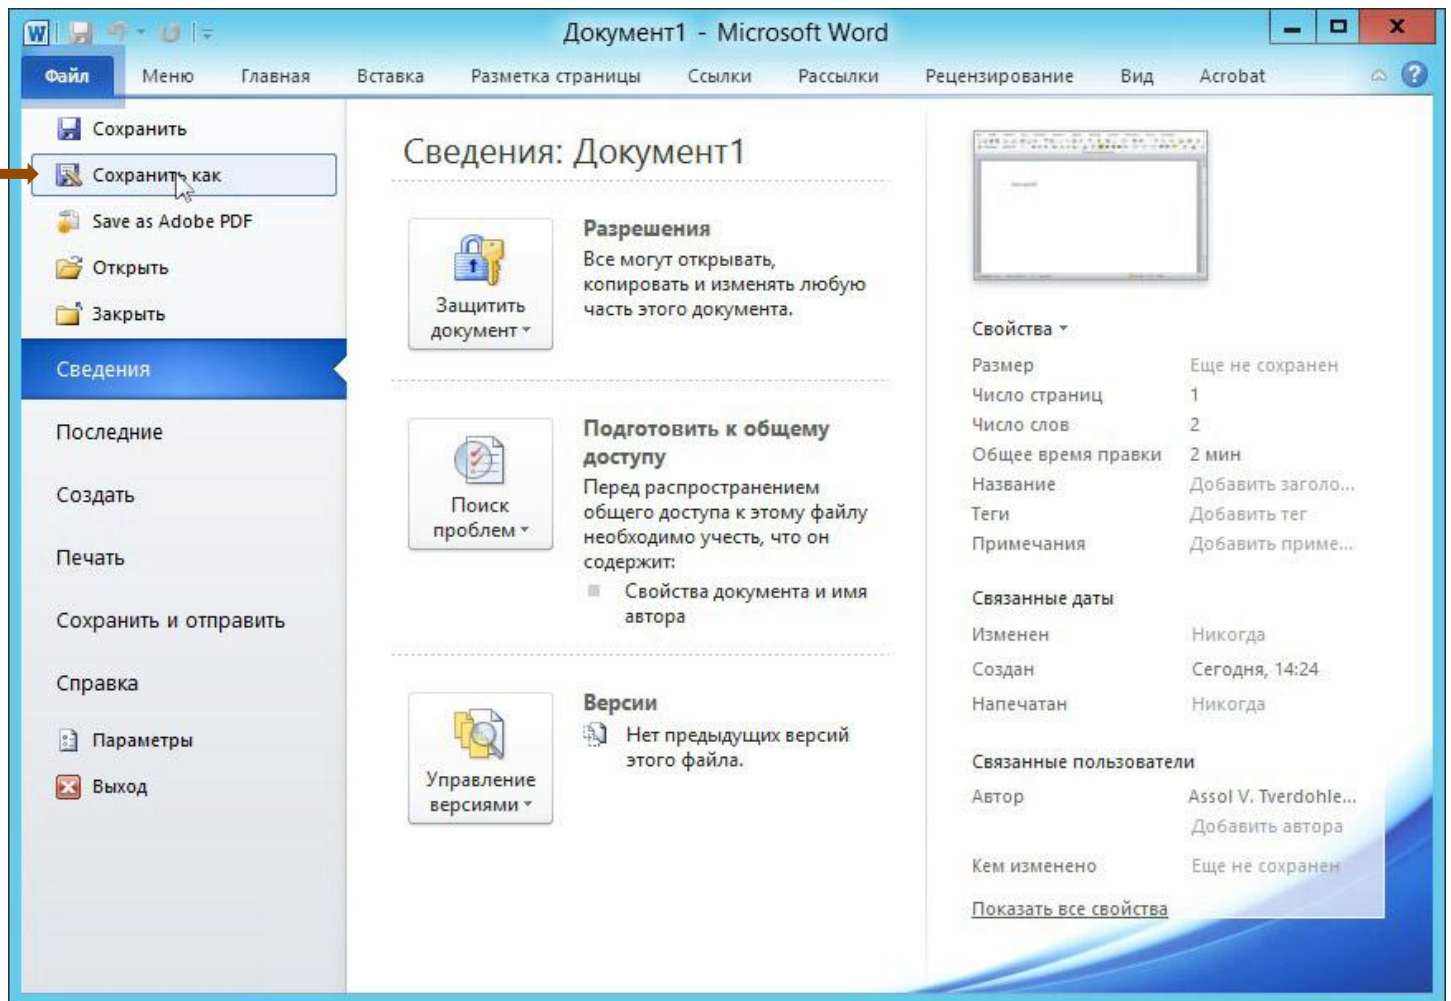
Документ1 - Microsoft Word

Файл | Меню | Главная | Вставка | Разметка страницы | Ссылки | Рассылки | Рецензирование | Вид | Acrobat

Сохранить
Сохранить как
Save as Adobe PDF
Открыть
Закрыть
Сведения
Последние
Создать
Печать
Сохранить и отправить
Справка
Параметры
Выход

Сведения: Документ1

Защитить документ

Разрешения
Все могут открывать, копировать и изменять любую часть этого документа.

Поиск проблем

Подготовить к общему доступу
Перед распространением общего доступа к этому файлу необходимо учесть, что он содержит:
Свойства документа и имя автора

Управление версиями

Версии
Нет предыдущих версий этого файла.

Свойства

| Размер | Еще не сохранен |
|---|---|
| Число страниц | 1 |
| Число слов | 2 |
| Общее время правки | 2 мин |
| Название | Добавить заголо... |
| Теги | Добавить тег |
| Примечания | Добавить приме... |

Связанные даты

| Изменен | Никогда |
|---|---|
| Создан | Сегодня, 14:24 |
| Напечатан | Никогда |

Связанные пользователи

| Автор | Assol V. Tverdohle... |
|---|---|
| | Добавить автора |
| Кем изменено | Еще не сохранен |

Показать все свойства